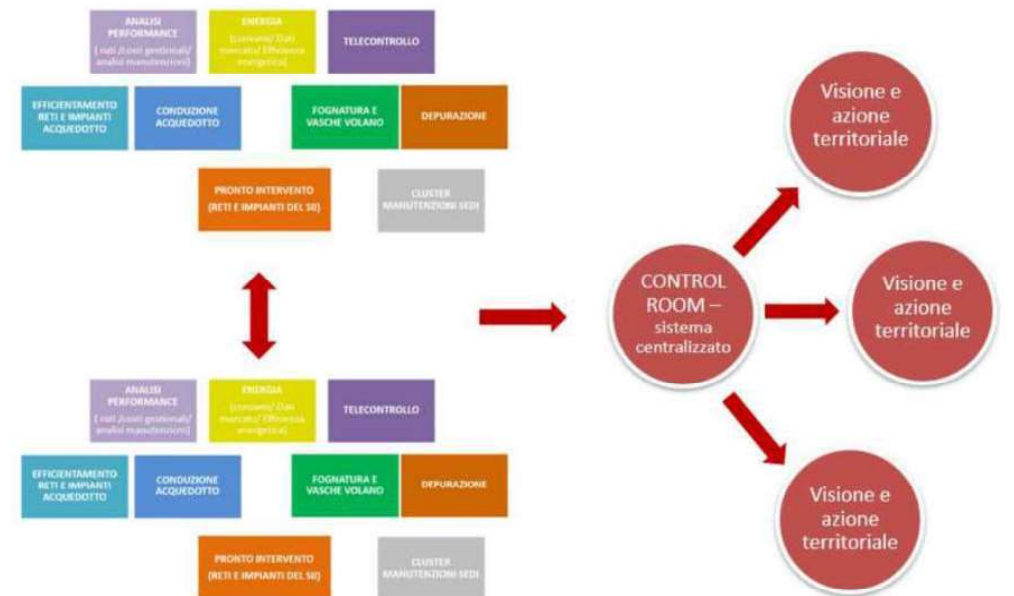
ANALISI PERFORMANCE
( ruti /costi gestionali/ analisi manutenzioni)

ENERGIA
(consumi/ Dati mercato/ Efficienza energetica)

TELECONTROLLO

EFFICIENTAMENTO RETI E IMPIANTI ACQUEDOTTO

CONDUZIONE ACQUEDOTTO

FOGNATURA E VASCHE VOLANO

DEPURAZIONE

PRONTO INTERVENTO
(RETI E IMPIANTI DEL SII)

CLUSTER MANUTENZIONI SEDI

ANALISI PERFORMANCE
( ruti /costi gestionali/ analisi manutenzioni)

ENERGIA
(consumi/ Dati mercato/ Efficienza energetica)

TELECONTROLLO

EFFICIENTAMENTO RETI E IMPIANTI ACQUEDOTTO

CONDUZIONE ACQUEDOTTO

FOGNATURA E VASCHE VOLANO

DEPURAZIONE

PRONTO INTERVENTO
(RETI E IMPIANTI DEL SII)

CLUSTER MANUTENZIONI SEDI

CONTROL ROOM – sistema centralizzato

Visione e azione territoriale

Visione e azione territoriale

Visione e azione territoriale